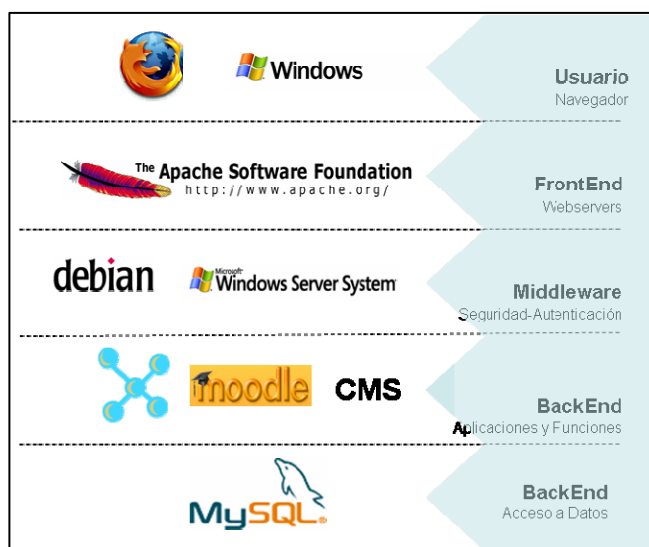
Windows

Usuario
Navegador

The Apache Software Foundation
http://www.apache.org/

FrontEnd
Webservers

debian

Microsoft Windows Server System

Middleware
Seguridad-Autenticación

moodle

CMS

BackEnd
Aplicaciones y Funciones

MySQL

BackEnd
Acceso a Datos